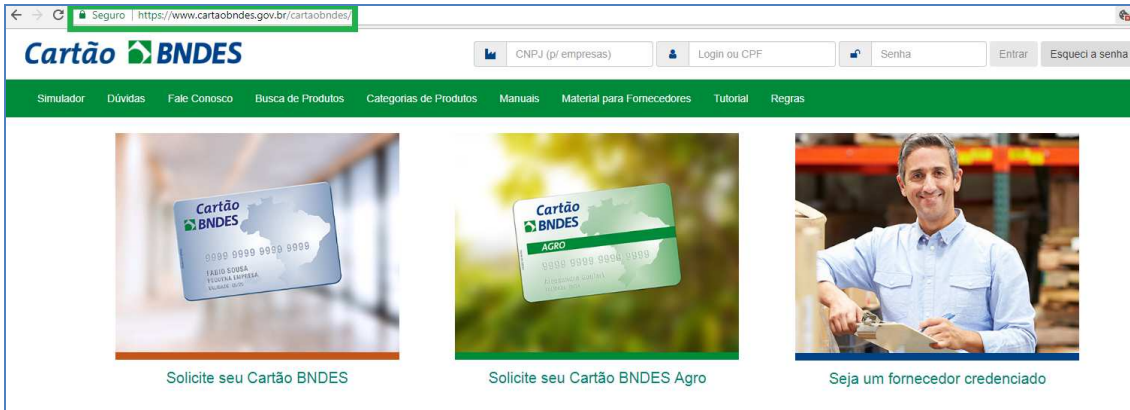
Seguro | https://www.cartaobndes.gov.br/cartaobndes/

Cartão BNDES

CNPJ (p/ empresas)
Login ou CPF
Senha
Entrar
Esqueci a senha

Simulador
Dúvidas
Fale Conosco
Busca de Produtos
Categorias de Produtos
Manuais
Material para Fornecedores
Tutorial
Regras

Cartão BNDES
9999 9999 9999 9999
FABIO SOUSA
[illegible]

Cartão BNDES
AGRO
9999 9999 9999 9999
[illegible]

Solicite seu Cartão BNDES

Solicite seu Cartão BNDES Agro

Seja um fornecedor credenciado